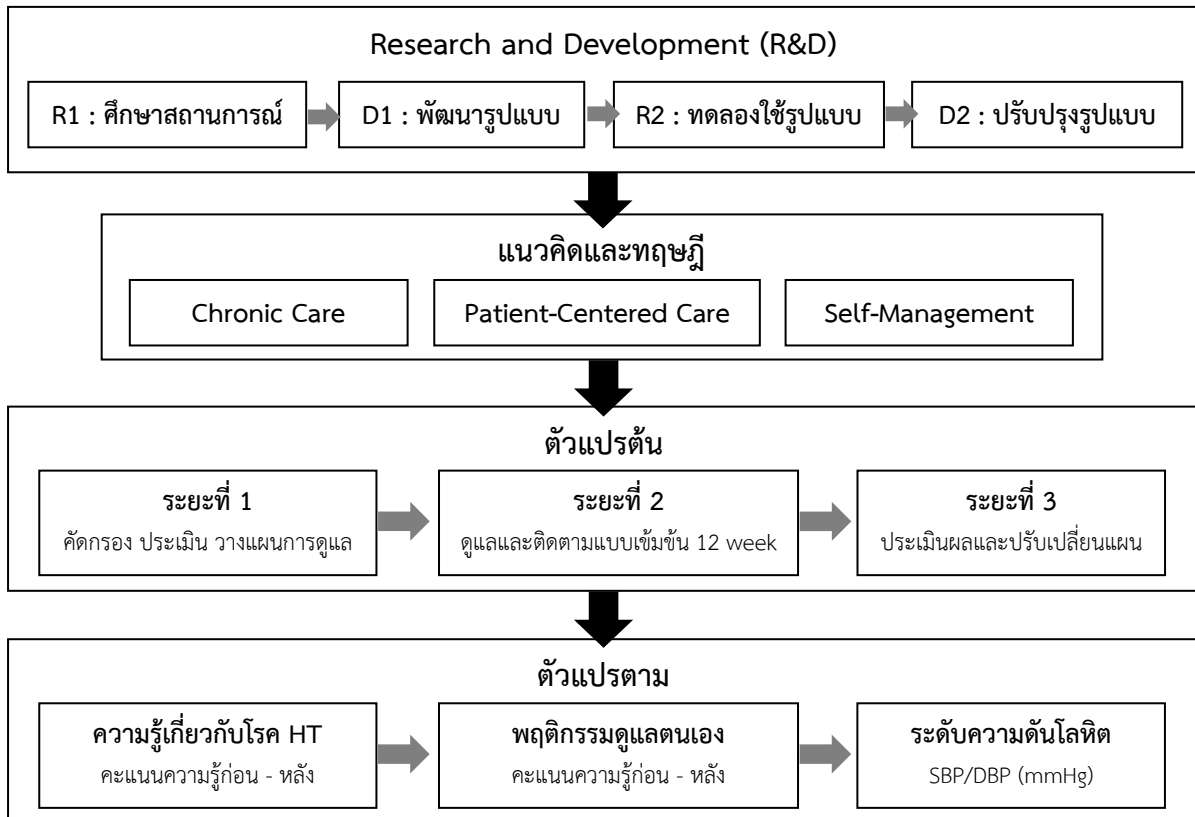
Research and Development (R&D)

R1 : ศึกษาสถานการณ์

D1 : พัฒนารูปแบบ

R2 : ทดลองใช้รูปแบบ

D2 : ปรับปรุงรูปแบบ

แนวคิดและทฤษฎี

Chronic Care

Patient-Centered Care

Self-Management

ตัวแปรต้น

ระยะที่ 1
คัดกรอง ประเมิน วางแผนการดูแล

ระยะที่ 2
ดูแลและติดตามแบบเข้มข้น 12 week

ระยะที่ 3
ประเมินผลและปรับเปลี่ยนแผน

ตัวแปรตาม

ความรู้เกี่ยวกับโรค HT
คะแนนความรู้ก่อน - หลัง

พฤติกรรมดูแลตนเอง
คะแนนความรู้ก่อน - หลัง

ระดับความดันโลหิต
SBP/DBP (mmHg)